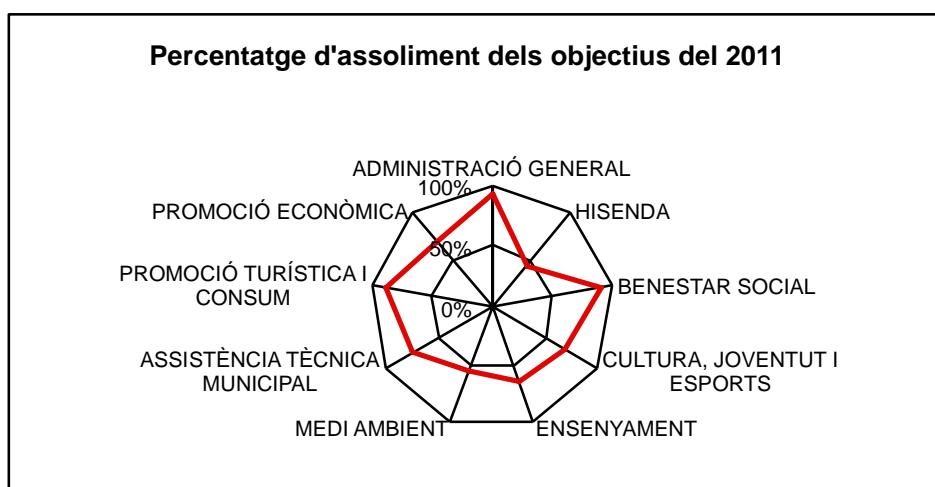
Percentatge d'assoliment dels objectius del 2011

ADMINISTRACIÓ GENERAL
100%
50%
0%
HISENDA
BENESTAR SOCIAL
CULTURA, JOVENTUT I ESPORTS
ENSENYAMENT
MEDI AMBIENT
ASSISTÈNCIA TÈCNICA MUNICIPAL
PROMOCIÓ TURÍSTICA I CONSUM
PROMOCIÓ ECONÒMICA